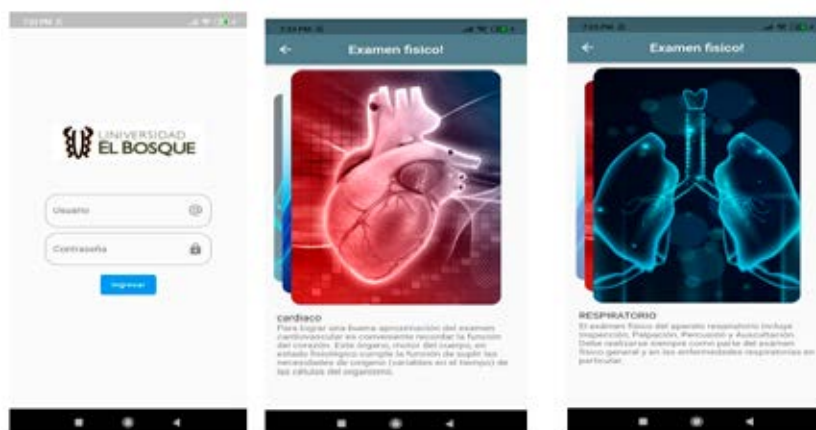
UNIVERSIDAD EL BOSQUE

Usuario

Contraseña

Ingresar

Examen fisico!

cardiaco
Para lograr una buena aproximación del examen cardiovascular es conveniente recordar la función del corazón. Este órgano, motor del cuerpo, en estado fisiológico cumple la función de suplir las necesidades de oxígeno (variables en el tiempo) de las células del organismo.

Examen fisico!

RESPIRATORIO
El examen físico del aparato respiratorio incluye Inspección, Palpación, Percusión y Auscultación. Debe realizarse siempre como parte del examen físico general y en las enfermedades respiratorias en particular.